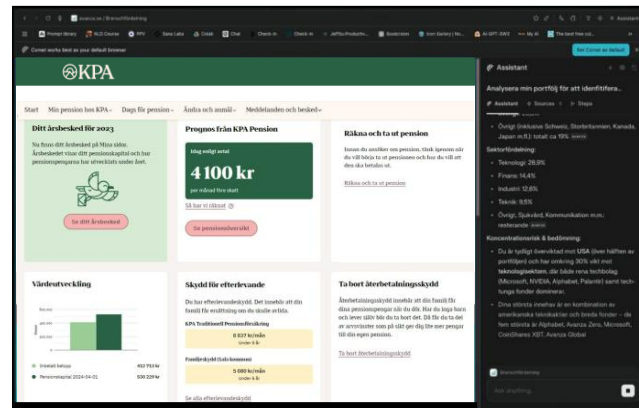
kpa.se/#/ersoffördelning

Comet works best as your default browser

Set Comet as default

KPA

Start Min pension hos KPA Dags för pension Ändra och anmäl Meddelanden och besked

Ditt årsbesked för 2023

Nu finns ditt årsbesked på Mina sidor. Årsbeskedet visar ditt pensionskapital och hur pensionspengarna har utvecklats under året.

Se ditt årsbesked

Prognos från KPA Pension

Idag enligt total

4 100 kr

per månad före skatt

Så har vi räknat

Se pensionsbesked

Räkna och ta ut pension

Innan du ansöker om pension, tänk igenom när du vill börja ta ut pensionen och hur du vill att den ska betalas ut.

Räkna och ta ut pension

Värdeutveckling

Inbetalt belopp 402 753 kr

Pensionskapital 2024-04-01 538 229 kr

Skydd för efterlevande

Du har efterlevandeskydd. Det innebär att din familj får ersättning om du skulle avlida.

KPA Traditionell Pensionsförsäkring

5 037 kr/mån

under 5 år

Familjeskydd (Sala kommun)

5 000 kr/mån

under 5 år

Se alla efterlevandeskydd

Ta bort återbetalningsskydd

Återbetalningsskydd innebär att din familj får dina pensionspengar när du dör. Har du inga barn och lever själv kan du ta bort det. Då får du ta del av arvsvinster som på sikt ger dig lite mer pengar till din egen pension.

Ta bort återbetalningsskydd

Assistant

Analysera min portfölj för att identifiera...

Assistant Sources Steps

Övrigt (inklusive Schweiz, Storbritannien, Kanada, Japan m.fl.): totalt ca 19%

Sektorfördelning:

Teknologi: 28,9%

Finans: 14,4%

Industri: 12,6%

Teknik: 9,5%

Övrigt, Sjukvård, Kommunikation m.m.: resterande

Koncentrationsrisk & bedömning:

Du är tydligt överviktad mot USA (över hälften av portföljen) och har omkring 30% vikt mot teknologisektorn, där både rena techbolag (Microsoft, NVIDIA, Alphabet, Palantir) samt tech-tunga fonder dominerar.

Dina största innehav är en kombination av amerikanska teknikaktier och breda fonder – de fem största är Alphabet, Avanza Zero, Microsoft, CoinShares XBT, Avanza Global

Ask anything...